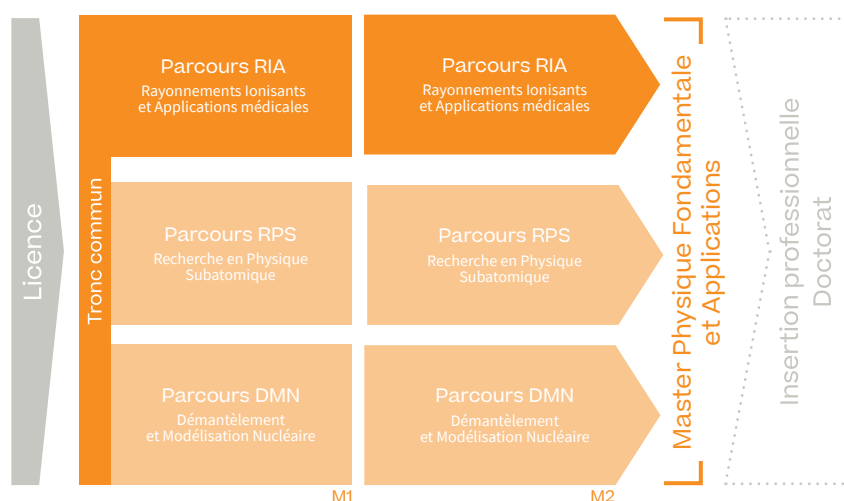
Licence

Tronc commun

Parcours RIA
Rayonnements Ionisants et Applications médicales

Parcours RPS
Recherche en Physique Subatomique

Parcours DMN
Démantèlement et Modélisation Nucléaire

M1

Parcours RIA
Rayonnements Ionisants et Applications médicales

Parcours RPS
Recherche en Physique Subatomique

Parcours DMN
Démantèlement et Modélisation Nucléaire

M2

Master Physique Fondamentale et Applications

Insertion professionnelle
Doctorat